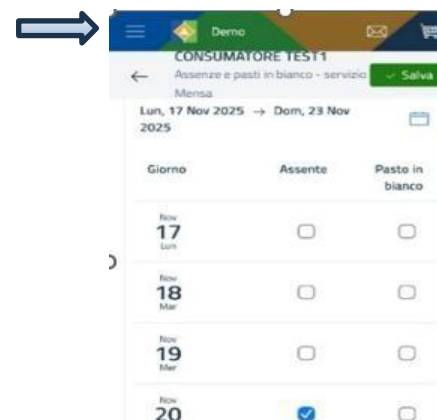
Demo

CONSUMATORE TEST1
Assenze e pasti in bianco - servizio Mensa

Salva

Lun, 17 Nov 2025 → Dom, 23 Nov 2025

| Giorno | Assente | Pasto in bianco |
|---|---|---|
| Nov 17 Lun | ☐ | ☐ |
| Nov 18 Mar | ☐ | ☐ |
| Nov 19 Mer | ☐ | ☐ |
| Nov 20 | ☑ | ☐ |